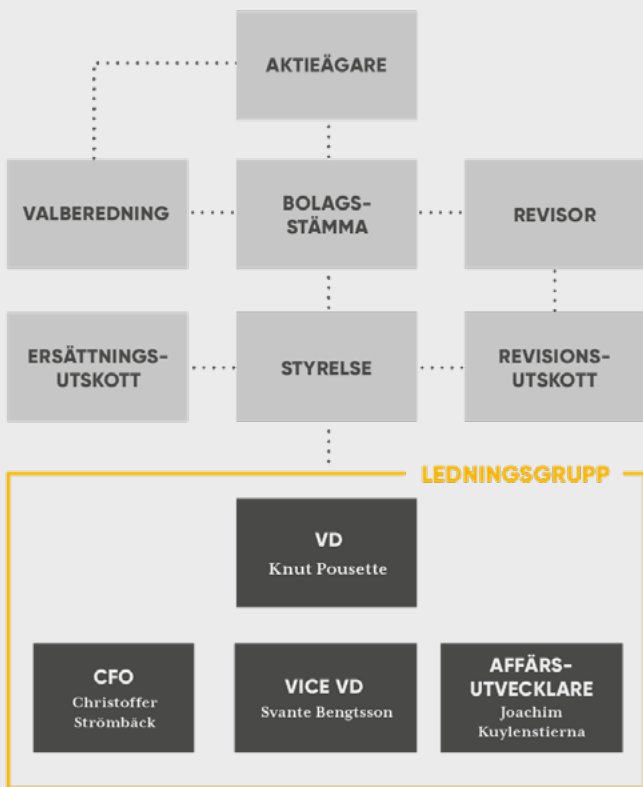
AKTIEÄGARE

VALBEREDNING

BOLAGS-STÄMMA

REVISOR

ERSÄTTNINGS-UTSKOTT

STYRELSE

REVISIONS-UTSKOTT

LEDNINGSGRUPP

VD
Knut Pousette

CFO
Christoffer Strömbäck

VICE VD
Svante Bengtsson

AFFÄRS-UTVECKLARE
Joachim Kuylenstierna